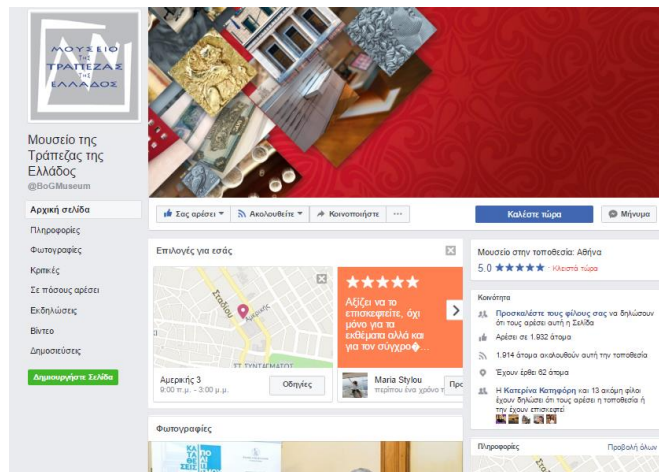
ΜΟΥΣΕΙΟ ΤΗΣ ΤΡΑΠΕΖΑΣ ΤΗΣ ΕΛΛΑΔΟΣ

Μουσείο της Τράπεζας της Ελλάδος
@BoGMuseum

Αρχική σελίδα
Πληροφορίες
Φωτογραφίες
Κριτικές
Σε πόσους αρέσει
Εκδηλώσεις
Βίντεο
Δημοσιεύσεις
Δημιουργήστε Σελίδα

Σας αρέσει
Ακολουθείτε
Κοινοποιήστε
...
Καλέστε τώρα
Μήνυμα

Επιλογές για εσάς
Σταδίου
Αμερικής
ΣΤ. ΣΥΝΤΑΓΜΑΤΟΣ
Αμερικής 3
9:00 π.μ. – 3:00 μ.μ.
Οδηγίες
★★★★★
Αξίζει να το επισκεφτείτε, όχι μόνο για τα εκθέματα αλλά και για τον σύγχρο�...
Maria Stylou
περίπου ένα χρόνο π
Προ

Μουσείο στην τοποθεσία: Αθήνα
5.0 ★★★★★ · Κλειστά τώρα

Κοινότητα
Προσκαλέστε τους φίλους σας να δηλώσουν ότι τους αρέσει αυτή η Σελίδα
Αρέσει σε 1.932 άτομα
1.914 άτομα ακολουθούν αυτή την τοποθεσία
Έχουν έρθει 62 άτομα
Η Κατερίνα Κατηφόρη και 13 ακόμη φίλοι έχουν δηλώσει ότι τους αρέσει η τοποθεσία ή την έχουν επισκεφτεί

Φωτογραφίες

Πληροφορίες
Προβολή όλων